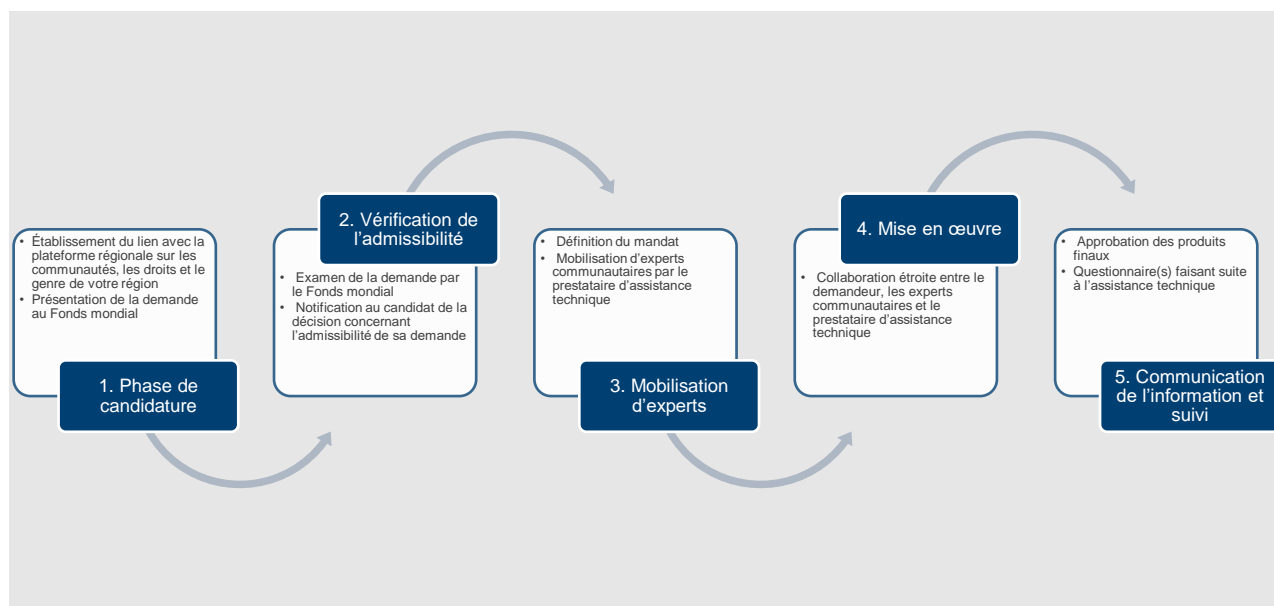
• Établissement du lien avec la plateforme régionale sur les communautés, les droits et le genre de votre région
• Présentation de la demande au Fonds mondial

1. Phase de candidature

2. Vérification de l'admissibilité

• Examen de la demande par le Fonds mondial
• Notification au candidat de la décision concernant l'admissibilité de sa demande

• Définition du mandat
• Mobilisation d'experts communautaires par le prestataire d'assistance technique

3. Mobilisation d'experts

4. Mise en œuvre

• Collaboration étroite entre le demandeur, les experts communautaires et le prestataire d'assistance technique

• Approbation des produits finaux
• Questionnaire(s) faisant suite à l'assistance technique

5. Communication de l'information et suivi